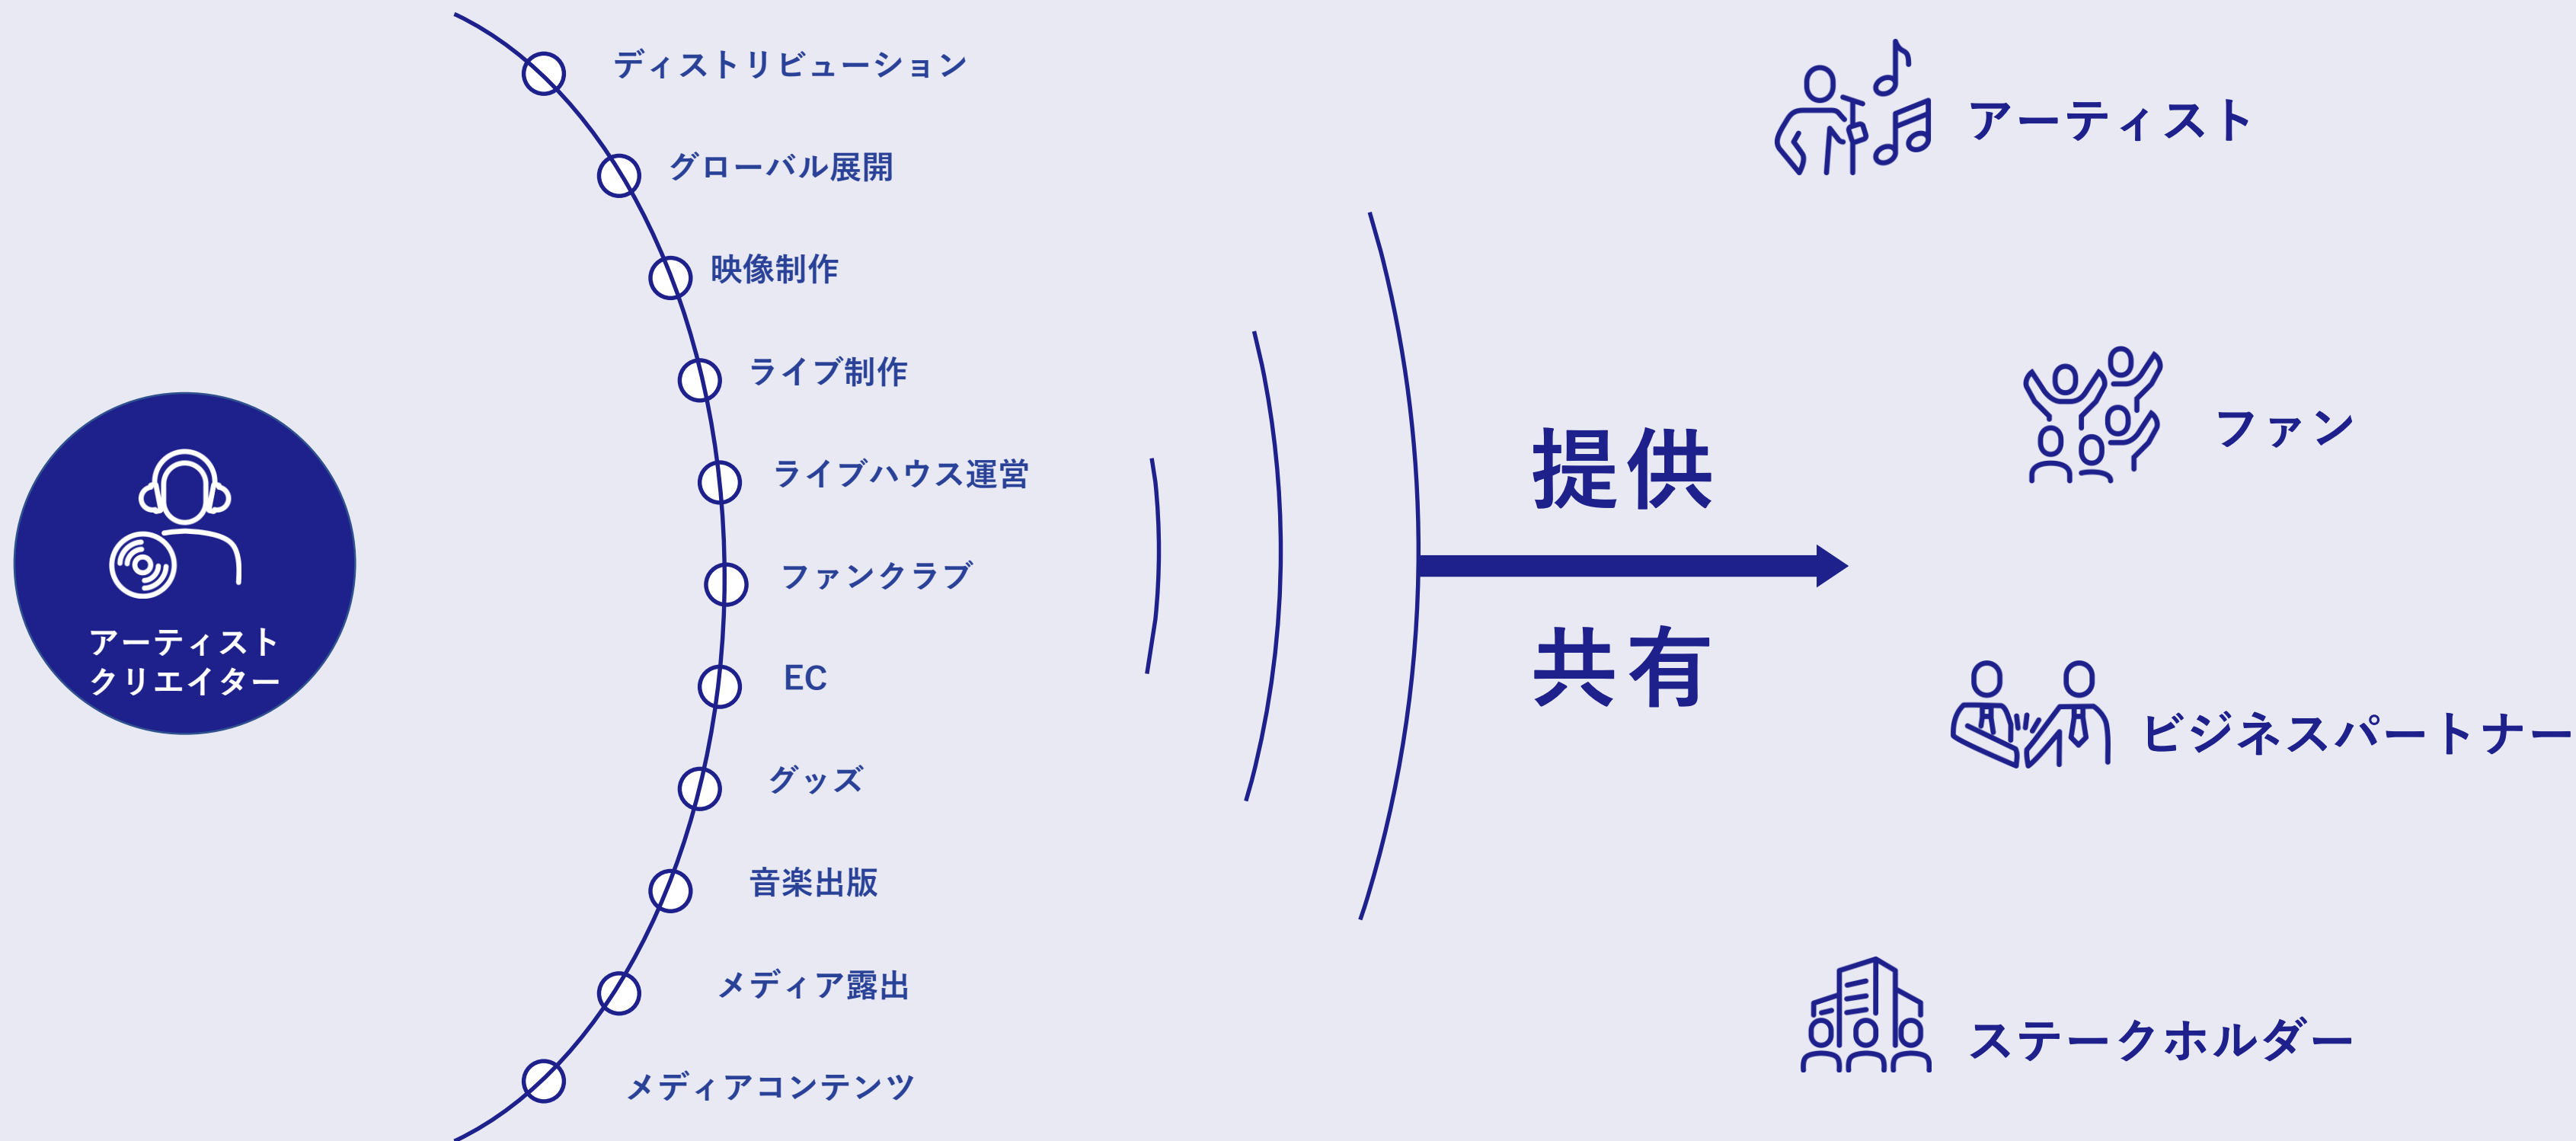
アーティスト
クリエイター

ディストリビューション
グローバル展開
映像制作
ライブ制作
ライブハウス運営
ファンクラブ
EC
グッズ
音楽出版
メディア露出
メディアコンテンツ

提供
共有

アーティスト
ファン
ビジネスパートナー
ステークホルダー